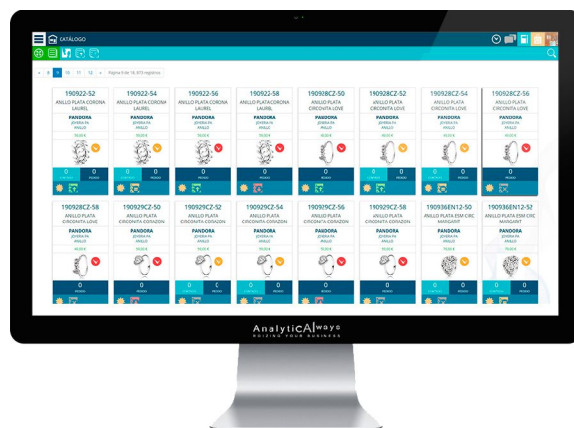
CATÁLOGO

Página 9 de 16, 873 registros

190922-52
ANILLO PLATA CORONA LAUREL
PANDORA
JOYERIA PA
ANILLO
0
0

190922-54
ANILLO PLATA CORONA LAUREL
PANDORA
JOYERIA PA
ANILLO
0
0

190922-56
ANILLO PLATA CORONA LAUREL
PANDORA
JOYERIA PA
ANILLO
0
0

190922-58
ANILLO PLATACORONA LAUREL
PANDORA
JOYERIA PA
ANILLO
0
0

190928CZ-50
ANILLO PLATA CIRCONITA LOVE
PANDORA
JOYERIA PA
ANILLO
0
0

190928CZ-52
ANILLO PLATA CIRCONITA LOVE
PANDORA
JOYERIA PA
ANILLO
0
0

190928CZ-54
ANILLO PLATA CIRCONITA LOVE
PANDORA
JOYERIA PA
ANILLO
0
0

190928CZ-56
ANILLO PLATA CIRCONITA LOVE
PANDORA
JOYERIA PA
ANILLO
0
0

190928CZ-58
ANILLO PLATA CIRCONITA LOVE
PANDORA
JOYERIA PA
ANILLO
0
0

190929CZ-50
ANILLO PLATA CIRCONITA CORAZON
PANDORA
JOYERIA PA
ANILLO
0
0

190929CZ-52
ANILLO PLATA CIRCONITA CORAZON
PANDORA
JOYERIA PA
ANILLO
0
0

190929CZ-54
ANILLO PLATA CIRCONITA CORAZON
PANDORA
JOYERIA PA
ANILLO
0
0

190929CZ-56
ANILLO PLATA CIRCONITA CORAZON
PANDORA
JOYERIA PA
ANILLO
0
0

190929CZ-58
ANILLO PLATA CIRCONITA CORAZON
PANDORA
JOYERIA PA
ANILLO
0
0

190936EN12-50
ANILLO PLATA ESM CIRC MARGARIT
PANDORA
JOYERIA PA
ANILLO
0
0

190936EN12-52
ANILLO PLATA ESM CIRC MARGARIT
PANDORA
JOYERIA PA
ANILLO
0
0

AnalyticAlways
BOOSTING YOUR BUSINESS